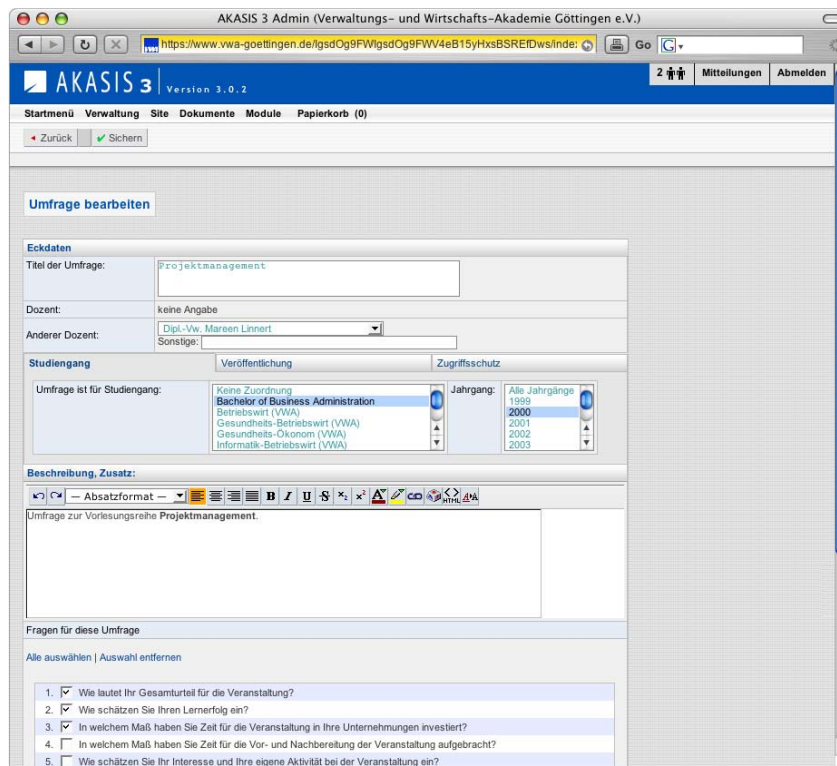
AKASIS 3 Admin (Verwaltungs- und Wirtschafts-Akademie Göttingen e.V.)

https://www.vwa-goettingen.de/lgsdOg9FWlgsdOg9FWV4eB15yHxsBSREfDws/inde

Go

AKASIS 3 Version 3.0.2

2 Mitteilungen Abmelden

Startmenü Verwaltung Site Dokumente Module Papierkorb (0)

Zurück Sichern

Umfrage bearbeiten

Eckdaten

| | |
|---|---|
| Titel der Umfrage: | Projektmanagement |
| Dozent: | keine Angabe |
| Anderer Dozent: | Dipl.-Vw. Mareen Linnert Sonstige: |

Studiengang Veröffentlichung Zugriffsschutz

Umfrage ist für Studiengang: Keine Zuordnung Bachelor of Business Administration Betriebswirt (VWA) Gesundheits-Betriebswirt (VWA) Gesundheits-Ökonom (VWA) Informatik-Betriebswirt (VWA)

Jahrgang: Alle Jahrgänge 1999 2000 2001 2002 2003

Beschreibung, Zusatz:

— Absatzformat —

Umfrage zur Vorlesungsreihe **Projektmanagement**.

Fragen für diese Umfrage

Alle auswählen | Auswahl entfernen

1. Wie lautet Ihr Gesamturteil für die Veranstaltung?
2. Wie schätzen Sie Ihren Lernerfolg ein?
3. In welchem Maß haben Sie Zeit für die Veranstaltung in Ihre Unternehmungen investiert?
4. In welchem Maß haben Sie Zeit für die Vor- und Nachbereitung der Veranstaltung aufgebracht?
5. Wie schätzen Sie Ihr Interesse und Ihre eigene Aktivität bei der Veranstaltung ein?